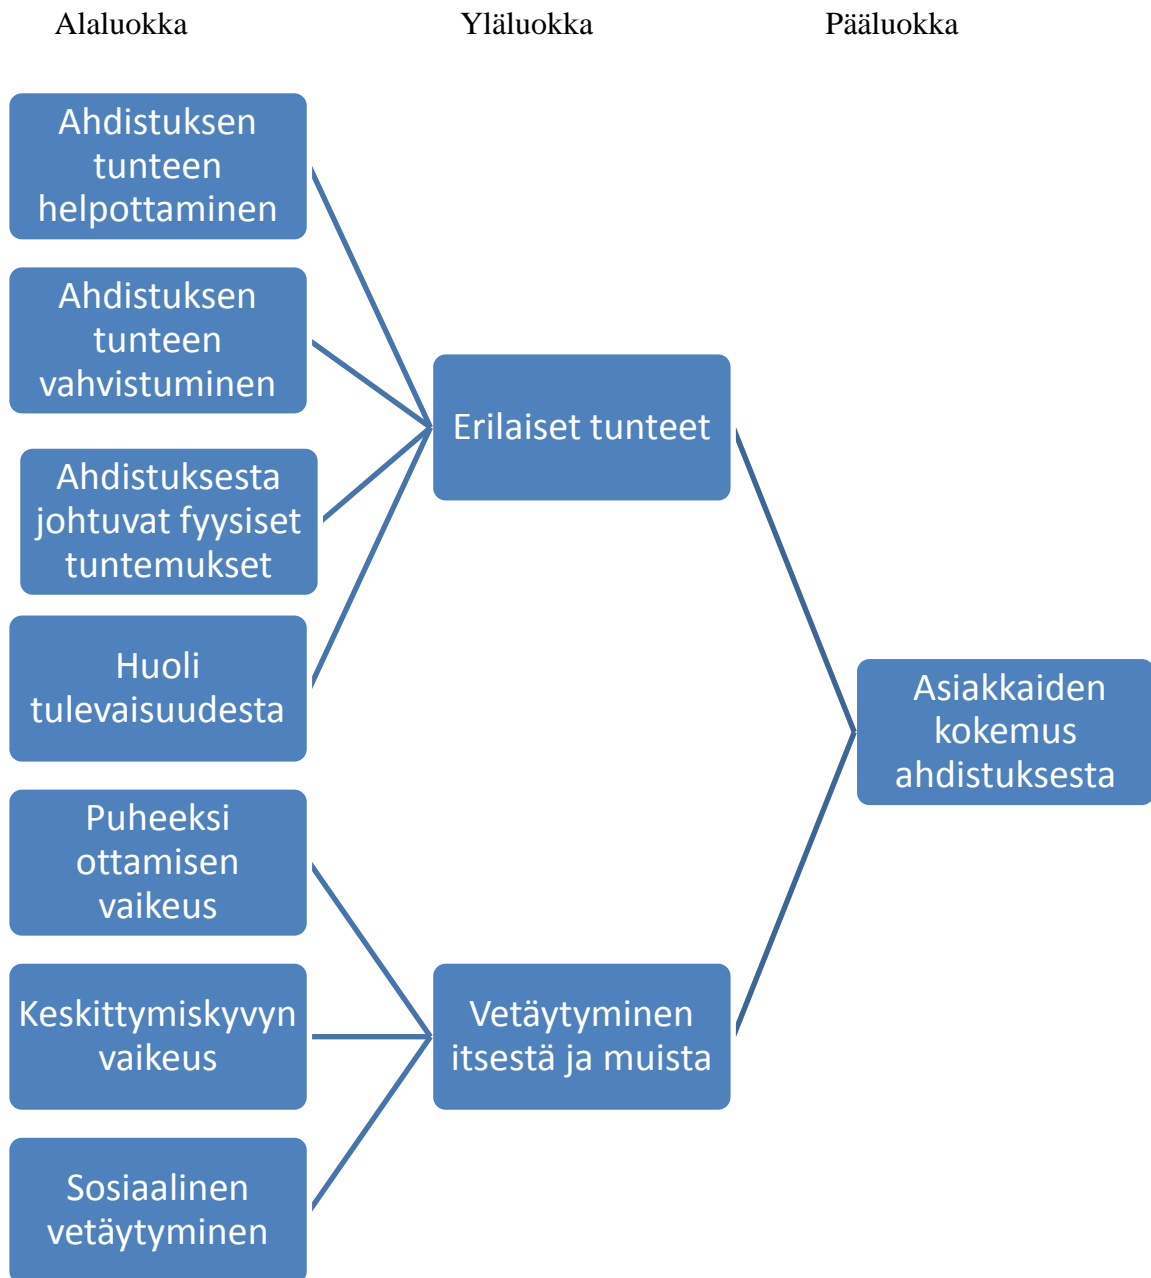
Alaluokka

Yläluokka

Pääluokka

Ahdistuksen tunteen helpottaminen

Ahdistuksen tunteen vahvistuminen

Ahdistuksesta johtuvat fyysiset tuntemukset

Huoli tulevaisuudesta

Puheeksi ottamisen vaikeus

Keskittymiskyvyn vaikeus

Sosiaalinen vetäytyminen

Erilaiset tunteet

Vetäytyminen itsestä ja muista

Asiakkaiden kokemus ahdistuksesta